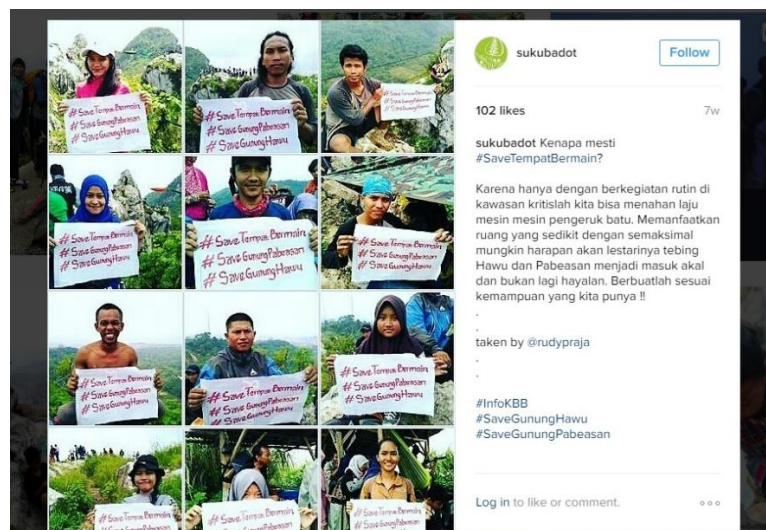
# Save Tempat Bermain
# Save Gunung Pabeasan
# Save Gunung Hawu

# Save Tempat Bermain
# Save Gunung Pabeasan
# Save Gunung Hawu

# Save Tempat Bermain
# Save Gunung Pabeasan
# Save Gunung Hawu

# Save Tempat Bermain
# Save Gunung Pabeasan
# Save Gunung Hawu

# Save Tempat Bermain
# Save Gunung Pabeasan
# Save Gunung Hawu

# Save Tempat Bermain
# Save Gunung Pabeasan
# Save Gunung Hawu

# Save Tempat Bermain
# Save Gunung Pabeasan
# Save Gunung Hawu

# Save Tempat Bermain
# Save Gunung Pabeasan
# Save Gunung Hawu

# Save Tempat Bermain
# Save Gunung Pabeasan
# Save Gunung Hawu

# Save Tempat Bermain
# Save Gunung Pabeasan

# Save Tempat Bermain

# Save Tempat Bermain
# Save Gunung Pabeasan

sukubadot
Follow

102 likes
7w

sukubadot Kenapa mesti #SaveTempatBermain?

Karena hanya dengan berkegiatan rutin di kawasan kritislah kita bisa menahan laju mesin mesin pengeruk batu. Memanfaatkan ruang yang sedikit dengan semaksimal mungkin harapan akan lestarinya tebing Hawu dan Pabeasan menjadi masuk akal dan bukan lagi hayalan. Berbuatlah sesuai kemampuan yang kita punya !!
.
.
taken by @rudypraja
.
.
#InfoKBB
#SaveGunungHawu
#SaveGunungPabeasan

Log in to like or comment.